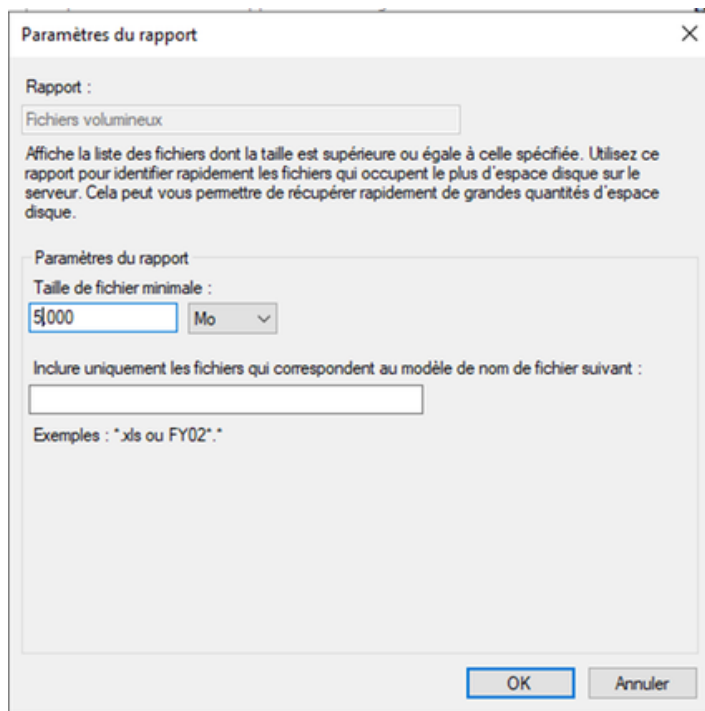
Paramètres du rapport

×

Rapport :

Fichiers volumineux

Affiche la liste des fichiers dont la taille est supérieure ou égale à celle spécifiée. Utilisez ce rapport pour identifier rapidement les fichiers qui occupent le plus d'espace disque sur le serveur. Cela peut vous permettre de récupérer rapidement de grandes quantités d'espace disque.

Paramètres du rapport

Taille de fichier minimale :

5,000

Mo

Inclure uniquement les fichiers qui correspondent au modèle de nom de fichier suivant :

Exemples : *.xls ou FY02*.*

OK

Annuler